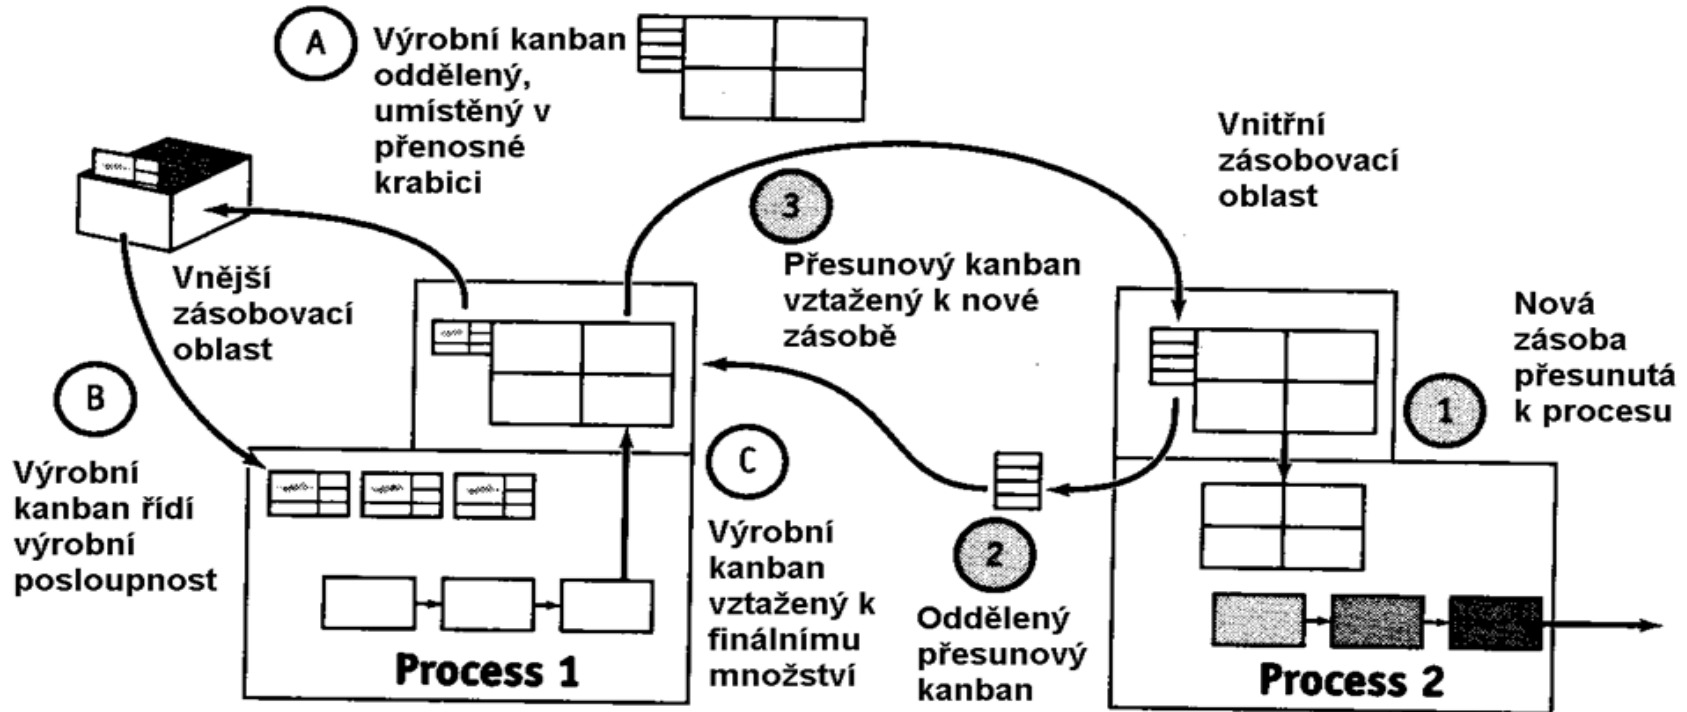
A Výrobní kanban oddělený, umístěný v přenosné krabici

Vnitřní zásobovací oblast

3

Přesunový kanban vztažený k nové zásobě

Vnější zásobovací oblast

Nová zásoba přesunutá k procesu

1

B

Výrobní kanban řídí výrobní posloupnost

C

Výrobní kanban vztažený k finálnímu množství

2

Oddělený přesunový kanban

Process 1

Process 2